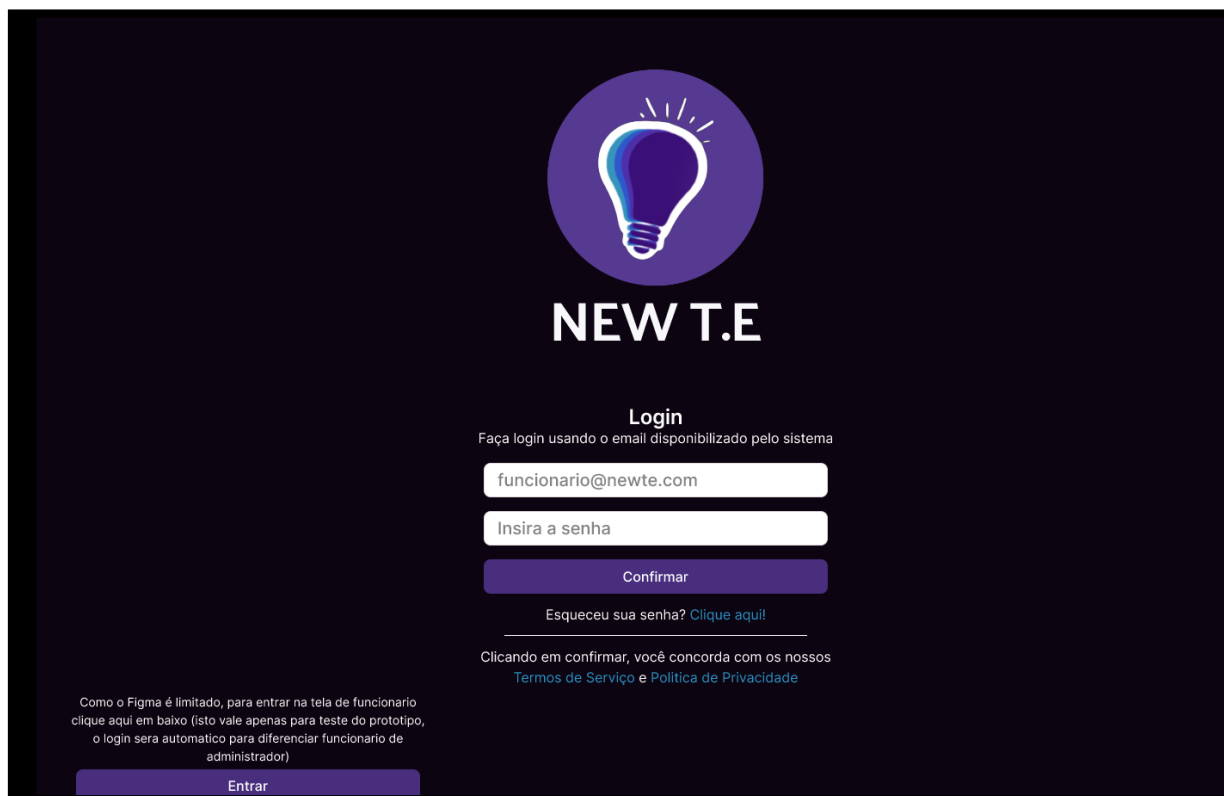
NEW T.E

Login
Faça login usando o email disponibilizado pelo sistema

funcionario@newte.com

Insira a senha

Confirmar

Esqueceu sua senha? Clique aqui!

Clicando em confirmar, você concorda com os nossos Termos de Serviço e Política de Privacidade

Como o Figma é limitado, para entrar na tela de funcionario clique aqui em baixo (isto vale apenas para teste do prototipo, o login sera automatico para diferenciar funcionario de administrador)

Entrar